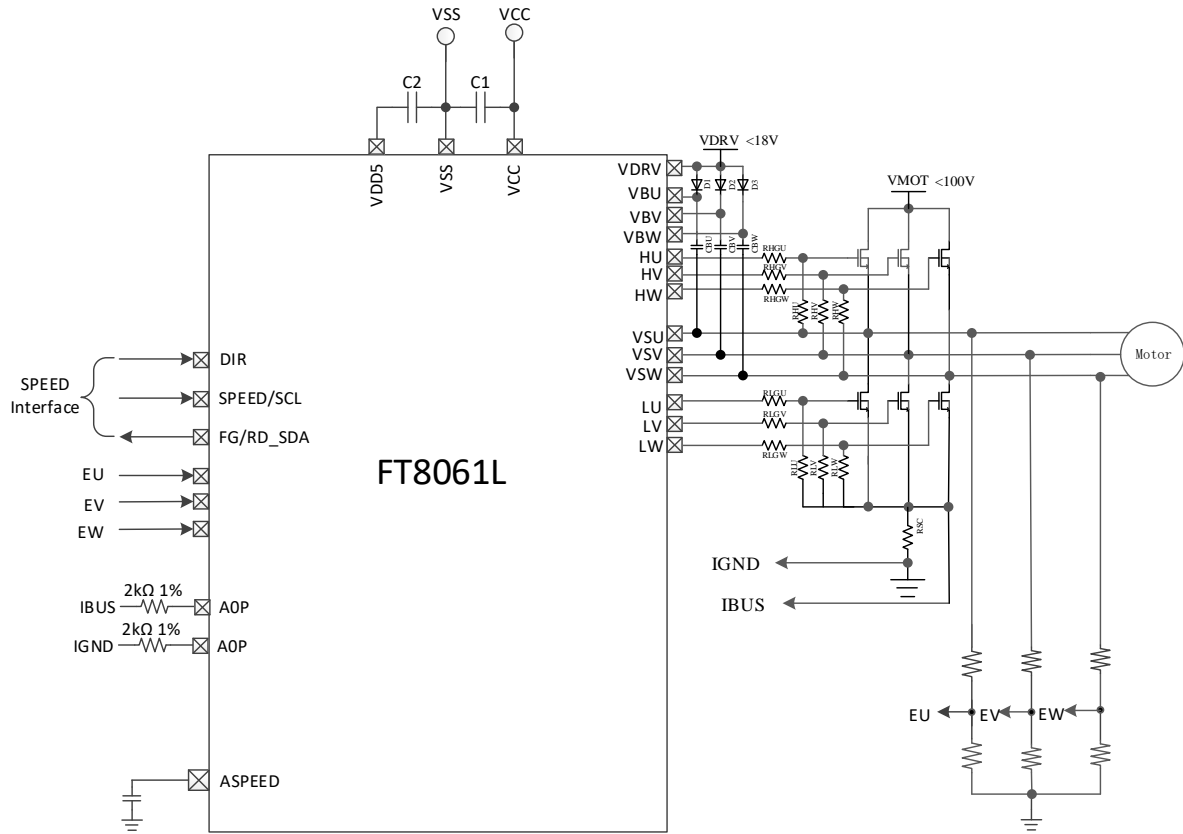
VSS VCC

C2 C1

VDD5 VSS VCC

VDRV <18V

VDRV
VBU
VBV
VBW
HU
HV
HW

D1 D2 D3

CBU CBV CBW

RHGU
RHGV
RHGW

VMOT <100V

RHU RHV RHW

VSU
VSV
VSW

Motor

LU
LV
LW

RLGU
RLGV
RLGW

RLU RLV RLW

RSC

SPEED Interface

DIR
SPEED/SCL
FG/RD_SDA

FT8061L

EU
EV
EW

IBUS 2kΩ 1% A0P
IGND 2kΩ 1% A0P

IGND
IBUS

EU EV EW

ASPEED